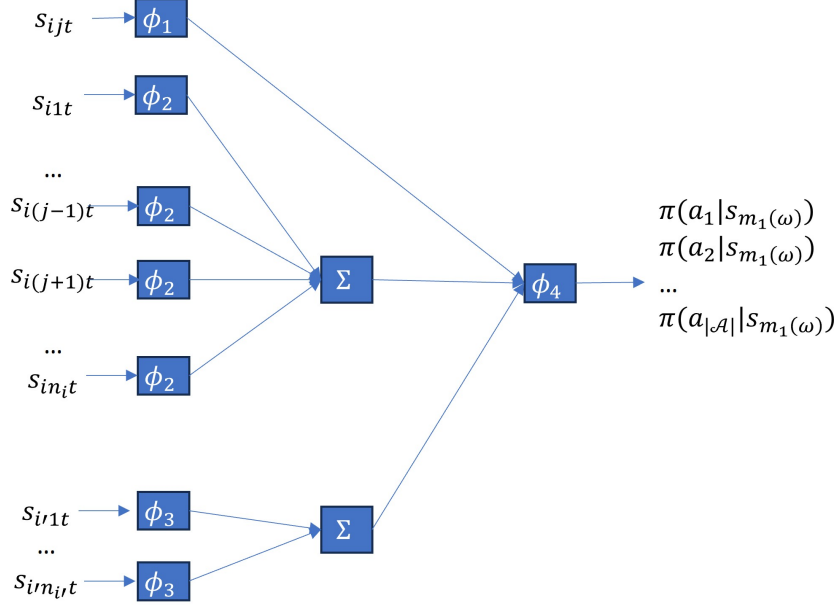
$s_{ijt}$ $\phi_1$

$s_{i1t}$ $\phi_2$

...

$s_{i(j-1)t}$ $\phi_2$

$s_{i(j+1)t}$ $\phi_2$

...

$s_{in_it}$ $\phi_2$

$\Sigma$

$\phi_4$

$\pi(a_1|s_{m_1(\omega)})$
$\pi(a_2|s_{m_1(\omega)})$
...
$\pi(a_{|\mathcal{A}|}|s_{m_1(\omega)})$

$s_{i'1t}$ $\phi_3$

...

$s_{i'n_{i'}t}$ $\phi_3$

$\Sigma$